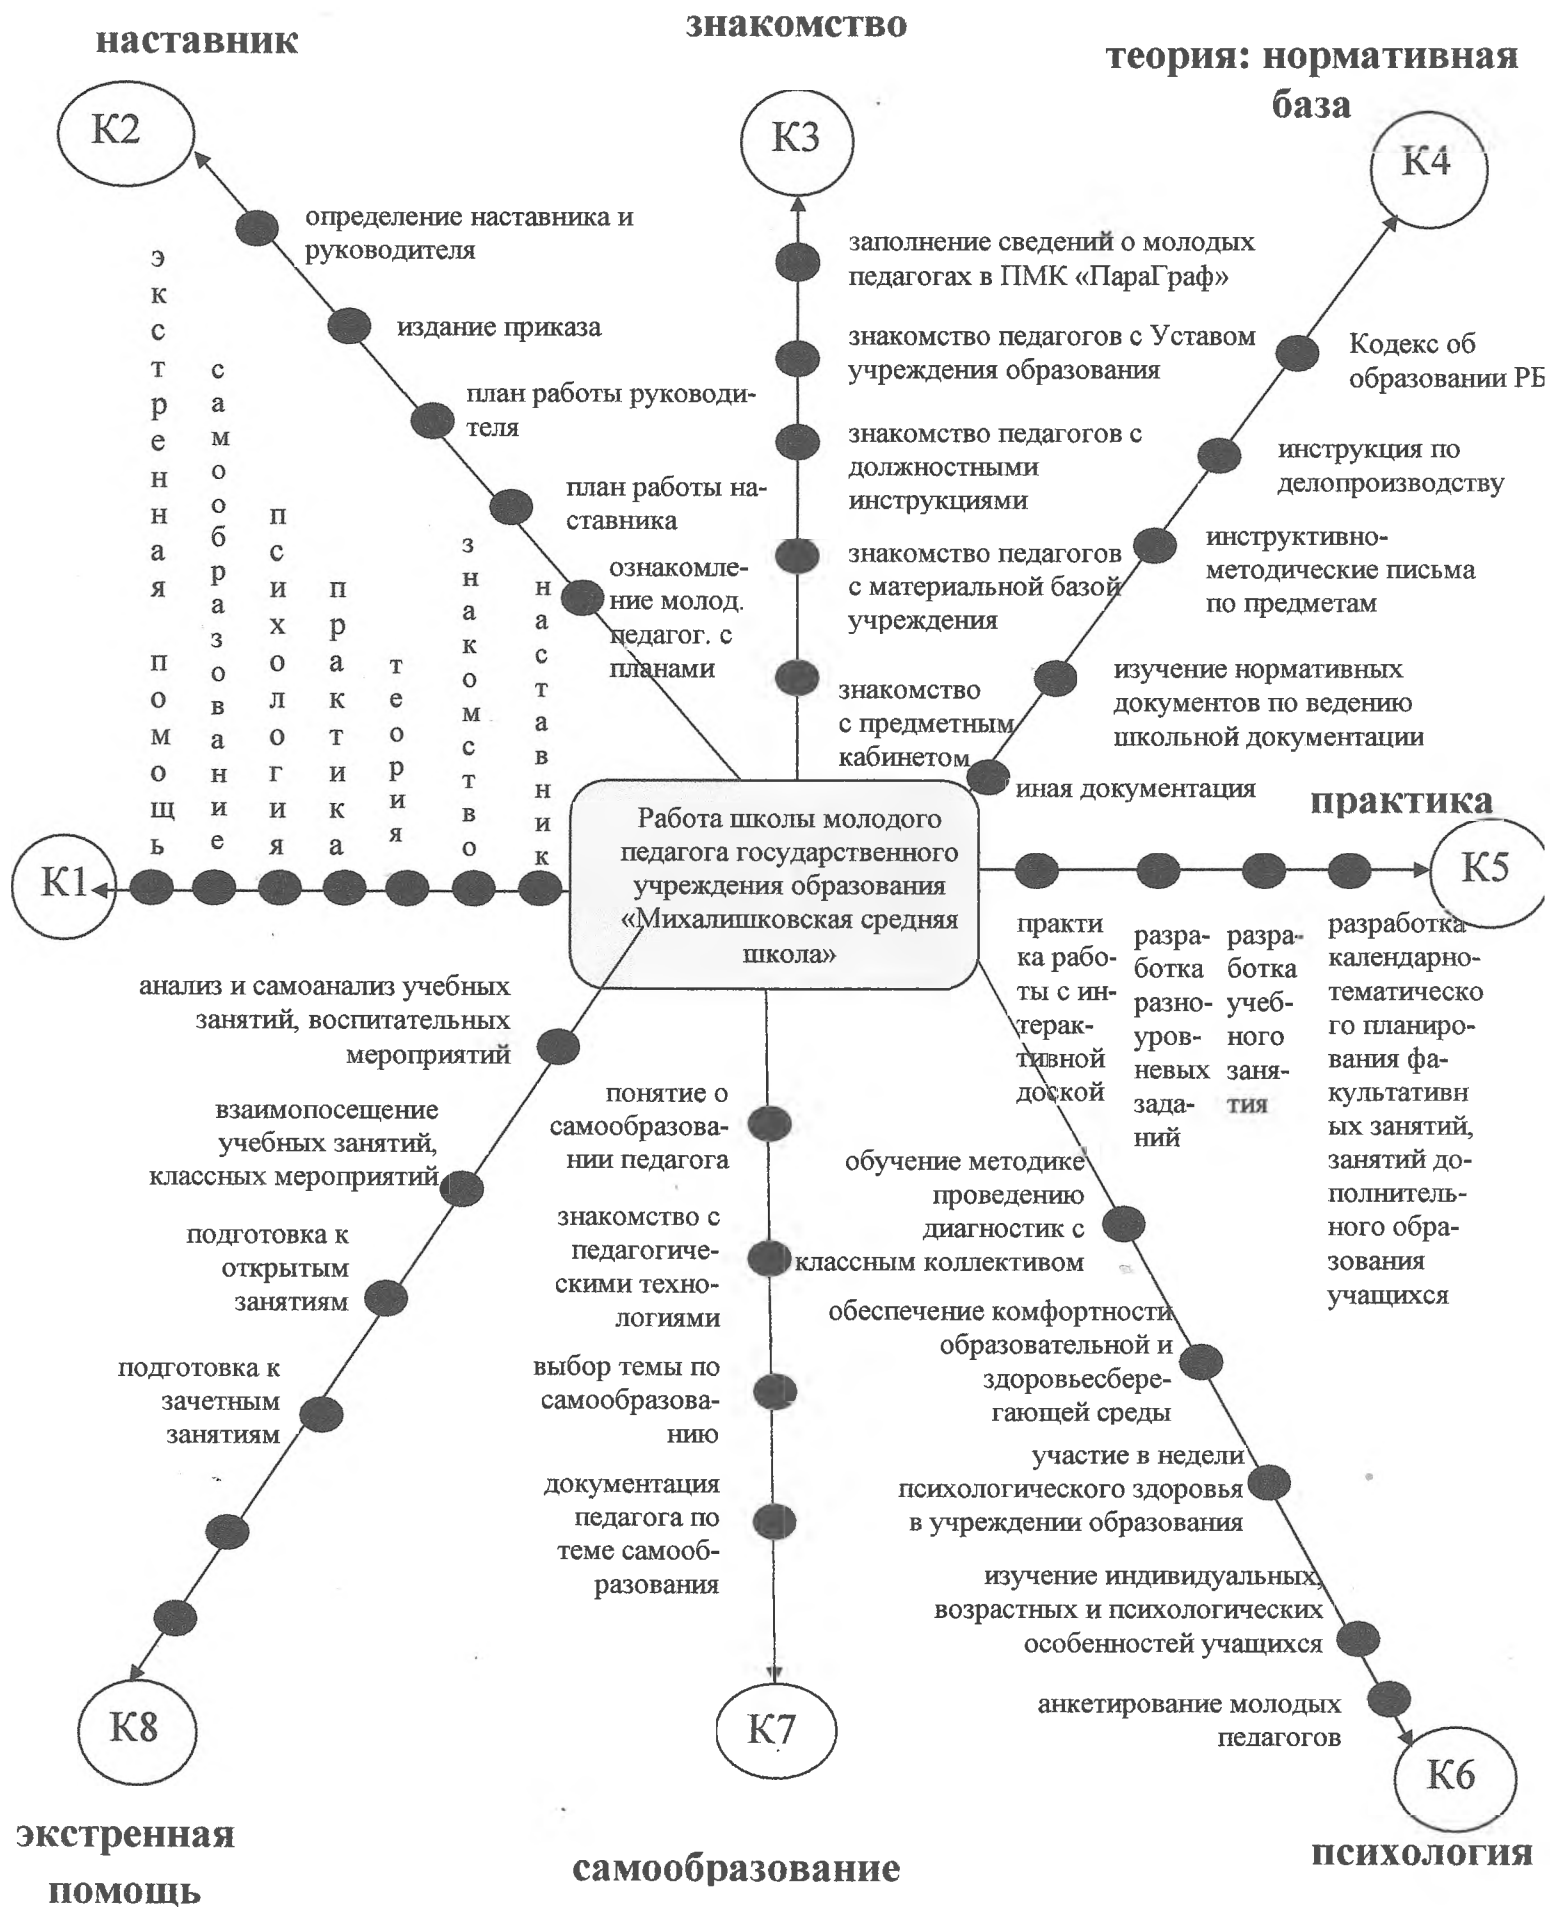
наставник

знакомство

теория: нормативная база

К2

К3

К4

определение наставника и руководителя

издание приказа

план работы руководителя

план работы наставника

ознакомление молод. педагог. с планами

заполнение сведений о молодых педагогах в ПМК «ПараГраф»

знакомство педагогов с Уставом учреждения образования

знакомство педагогов с должностными инструкциями

знакомство педагогов с материальной базой учреждения

знакомство с предметным кабинетом

Кодекс об образовании РБ

инструкция по делопроизводству

инструктивно-методические письма по предметам

изучение нормативных документов по ведению школьной документации

иная документация

экстренная помощь

самообразование

психология

практика

теория

знакомство

наставник

Работа школы молодого педагога государственного учреждения образования «Михалишковская средняя школа»

практика

К1

К5

практика работы с интерактивной доской

разработка разноуровневых заданий

разработка учебного занятия

разработка календарно-тематического планирования факультативных занятий, занятий дополнительного образования учащихся

анализ и самоанализ учебных занятий, воспитательных мероприятий

взаимопосещение учебных занятий, классных мероприятий

подготовка к открытым занятиям

подготовка к зачетным занятиям

понятие о самообразовании педагога

знакомство с педагогическими технологиями

выбор темы по самообразованию

документация педагога по теме самообразования

обучение методике проведению диагностик с классным коллективом

обеспечение комфортности образовательной и здоровьесберегающей среды

участие в недели психологического здоровья в учреждении образования

изучение индивидуальных, возрастных и психологических особенностей учащихся

анкетирование молодых педагогов

К8

К7

К6

экстренная помощь

самообразование

психология